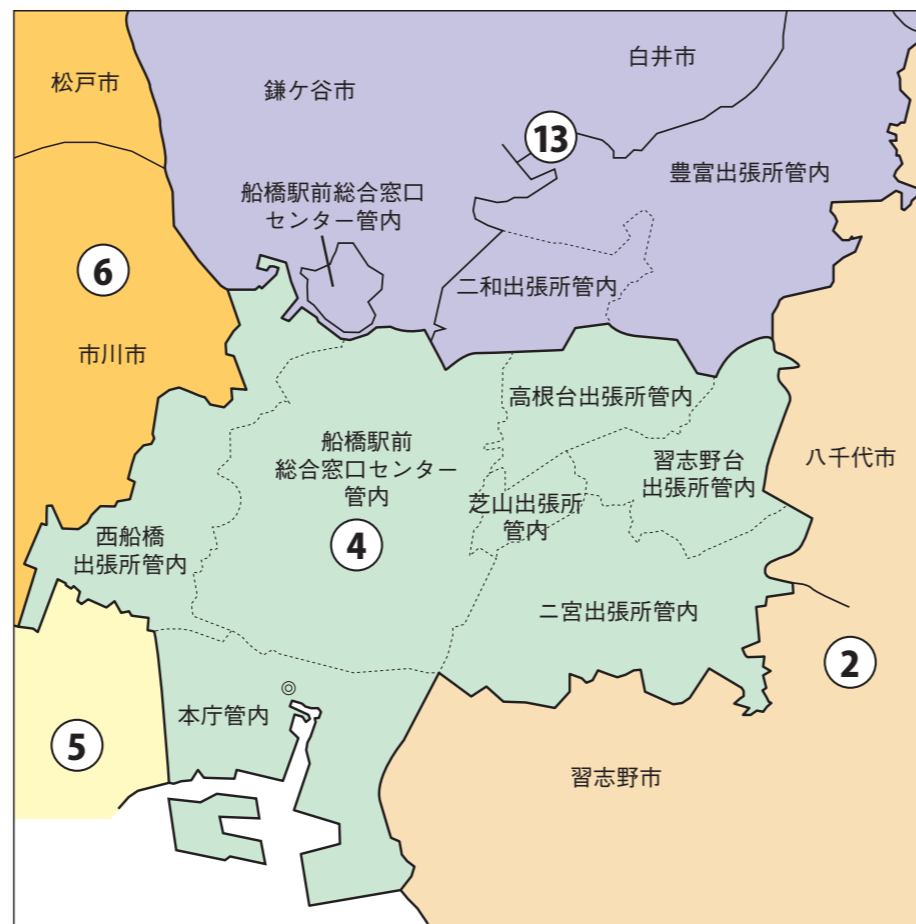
松戸市

鎌ケ谷市

白井市

13

豊富出張所管内

船橋駅前総合窓口センター管内

6

二和出張所管内

市川市

高根台出張所管内

船橋駅前総合窓口センター管内

習志野台出張所管内

八千代市

芝山出張所管内

西船橋出張所管内

4

二宮出張所管内

2

本庁管内

5

習志野市